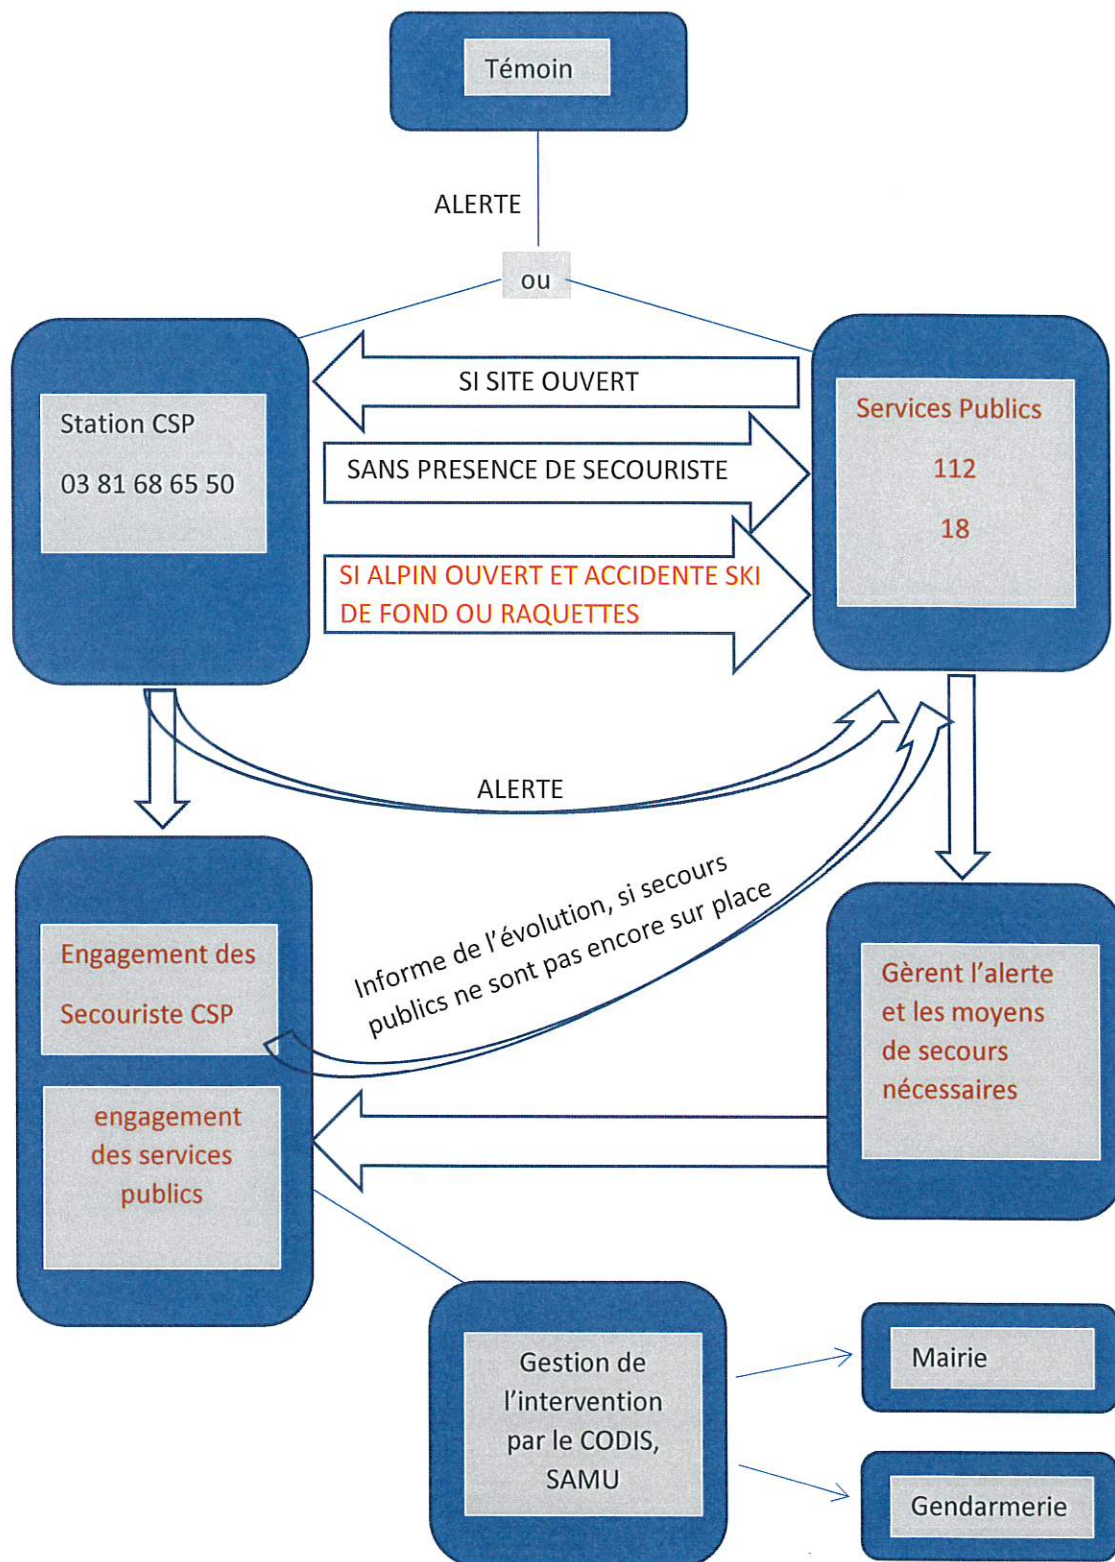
Témoin

ALERTE

ou

Station CSP

03 81 68 65 50

SI SITE OUVERT

SANS PRESENCE DE SECOURISTE

SI ALPIN OUVERT ET ACCIDENTE SKI DE FOND OU RAQUETTES

Services Publics

112

18

ALERTE

Engagement des Secouriste CSP

Informe de l'évolution, si secours publics ne sont pas encore sur place

engagement des services publics

Gèrent l'alerte et les moyens de secours nécessaires

Gestion de l'intervention par le CODIS, SAMU

Mairie

Gendarmerie